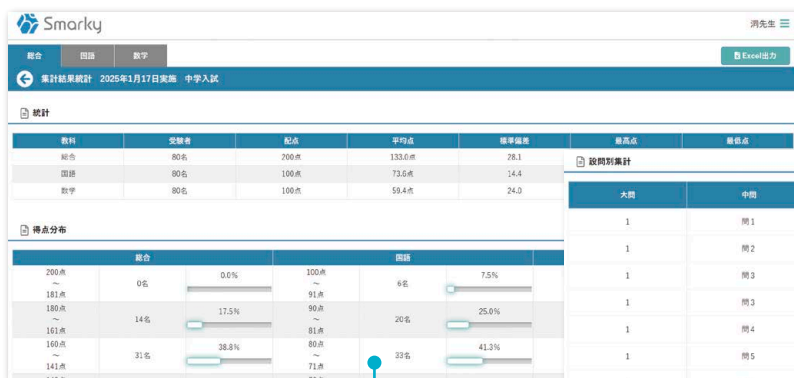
Smarky

渕先生 ☰

総合 国語 数学

Excel出力

集計結果統計 2025年1月17日実施 中学入試

統計

| 教科 | 受験者 | 配点 | 平均点 | 標準偏差 | 最高点 | 最低点 |
|---|---|---|---|---|---|---|
| 総合 | 80名 | 200点 | 133.0点 | 28.1 | | |
| 国語 | 80名 | 100点 | 73.0点 | 14.4 | | |
| 数学 | 80名 | 100点 | 59.4点 | 24.0 | | |

設問別集計

| 大問 | 中問 |
|---|---|
| 1 | 問1 |
| 1 | 問2 |
| 1 | 問3 |
| 1 | 問3 |
| 1 | 問4 |
| 1 | 問5 |

得点分布

| 総合 | | | 国語 | | |
|---|---|---|---|---|---|
| 200点 ~ 181点 | 0名 | 0.0% | 100点 ~ 91点 | 6名 | 7.5% |
| 180点 ~ 161点 | 14名 | 17.5% | 90点 ~ 81点 | 20名 | 25.0% |
| 160点 ~ 141点 | 31名 | 38.8% | 80点 ~ 71点 | 33名 | 41.3% |